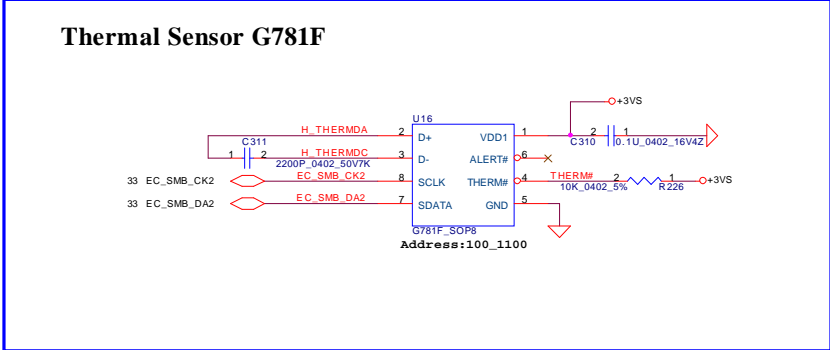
Thermal Sensor G781F

U16

H_THERMDA
2 D+
C311
1 2
H_THERMDC
3 D-
2200P_0402_50V7K
33 EC_SMB_CK2
EC_SMB_CK2
8 SCLK
33 EC_SMB_DA2
EC_SMB_DA2
7 SDATA

VDD1 1
ALERT# 6
THERM# 4
GND 5

G781F_SOP8
Address:100_1100

+3VS
C310
2 1
0.1U_0402_16V4Z
THERM#
2 1
10K_0402_5%
R226
+3VS